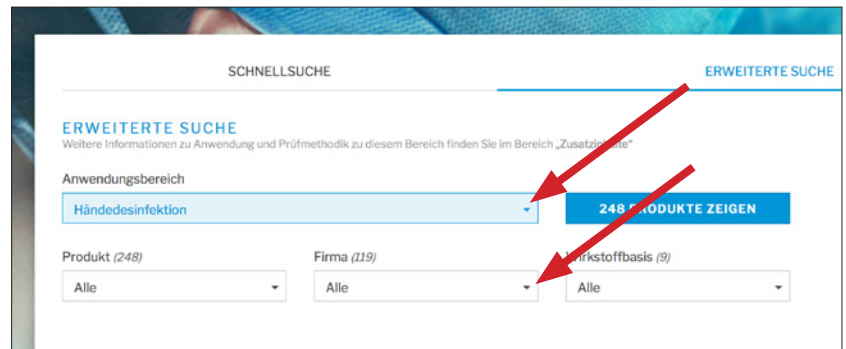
SCHNELLSUCHE

ERWEITERTE SUCHE

ERWEITERTE SUCHE

Weitere Informationen zu Anwendung und Prüfmethodik zu diesem Bereich finden Sie im Bereich „Zusatz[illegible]“

Anwendungsbereich

Händedesinfektion

248 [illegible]RODUKTE ZEIGEN

Produkt (248)

Alle

Firma (119)

Alle

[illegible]irkstoffbasis (9)

Alle